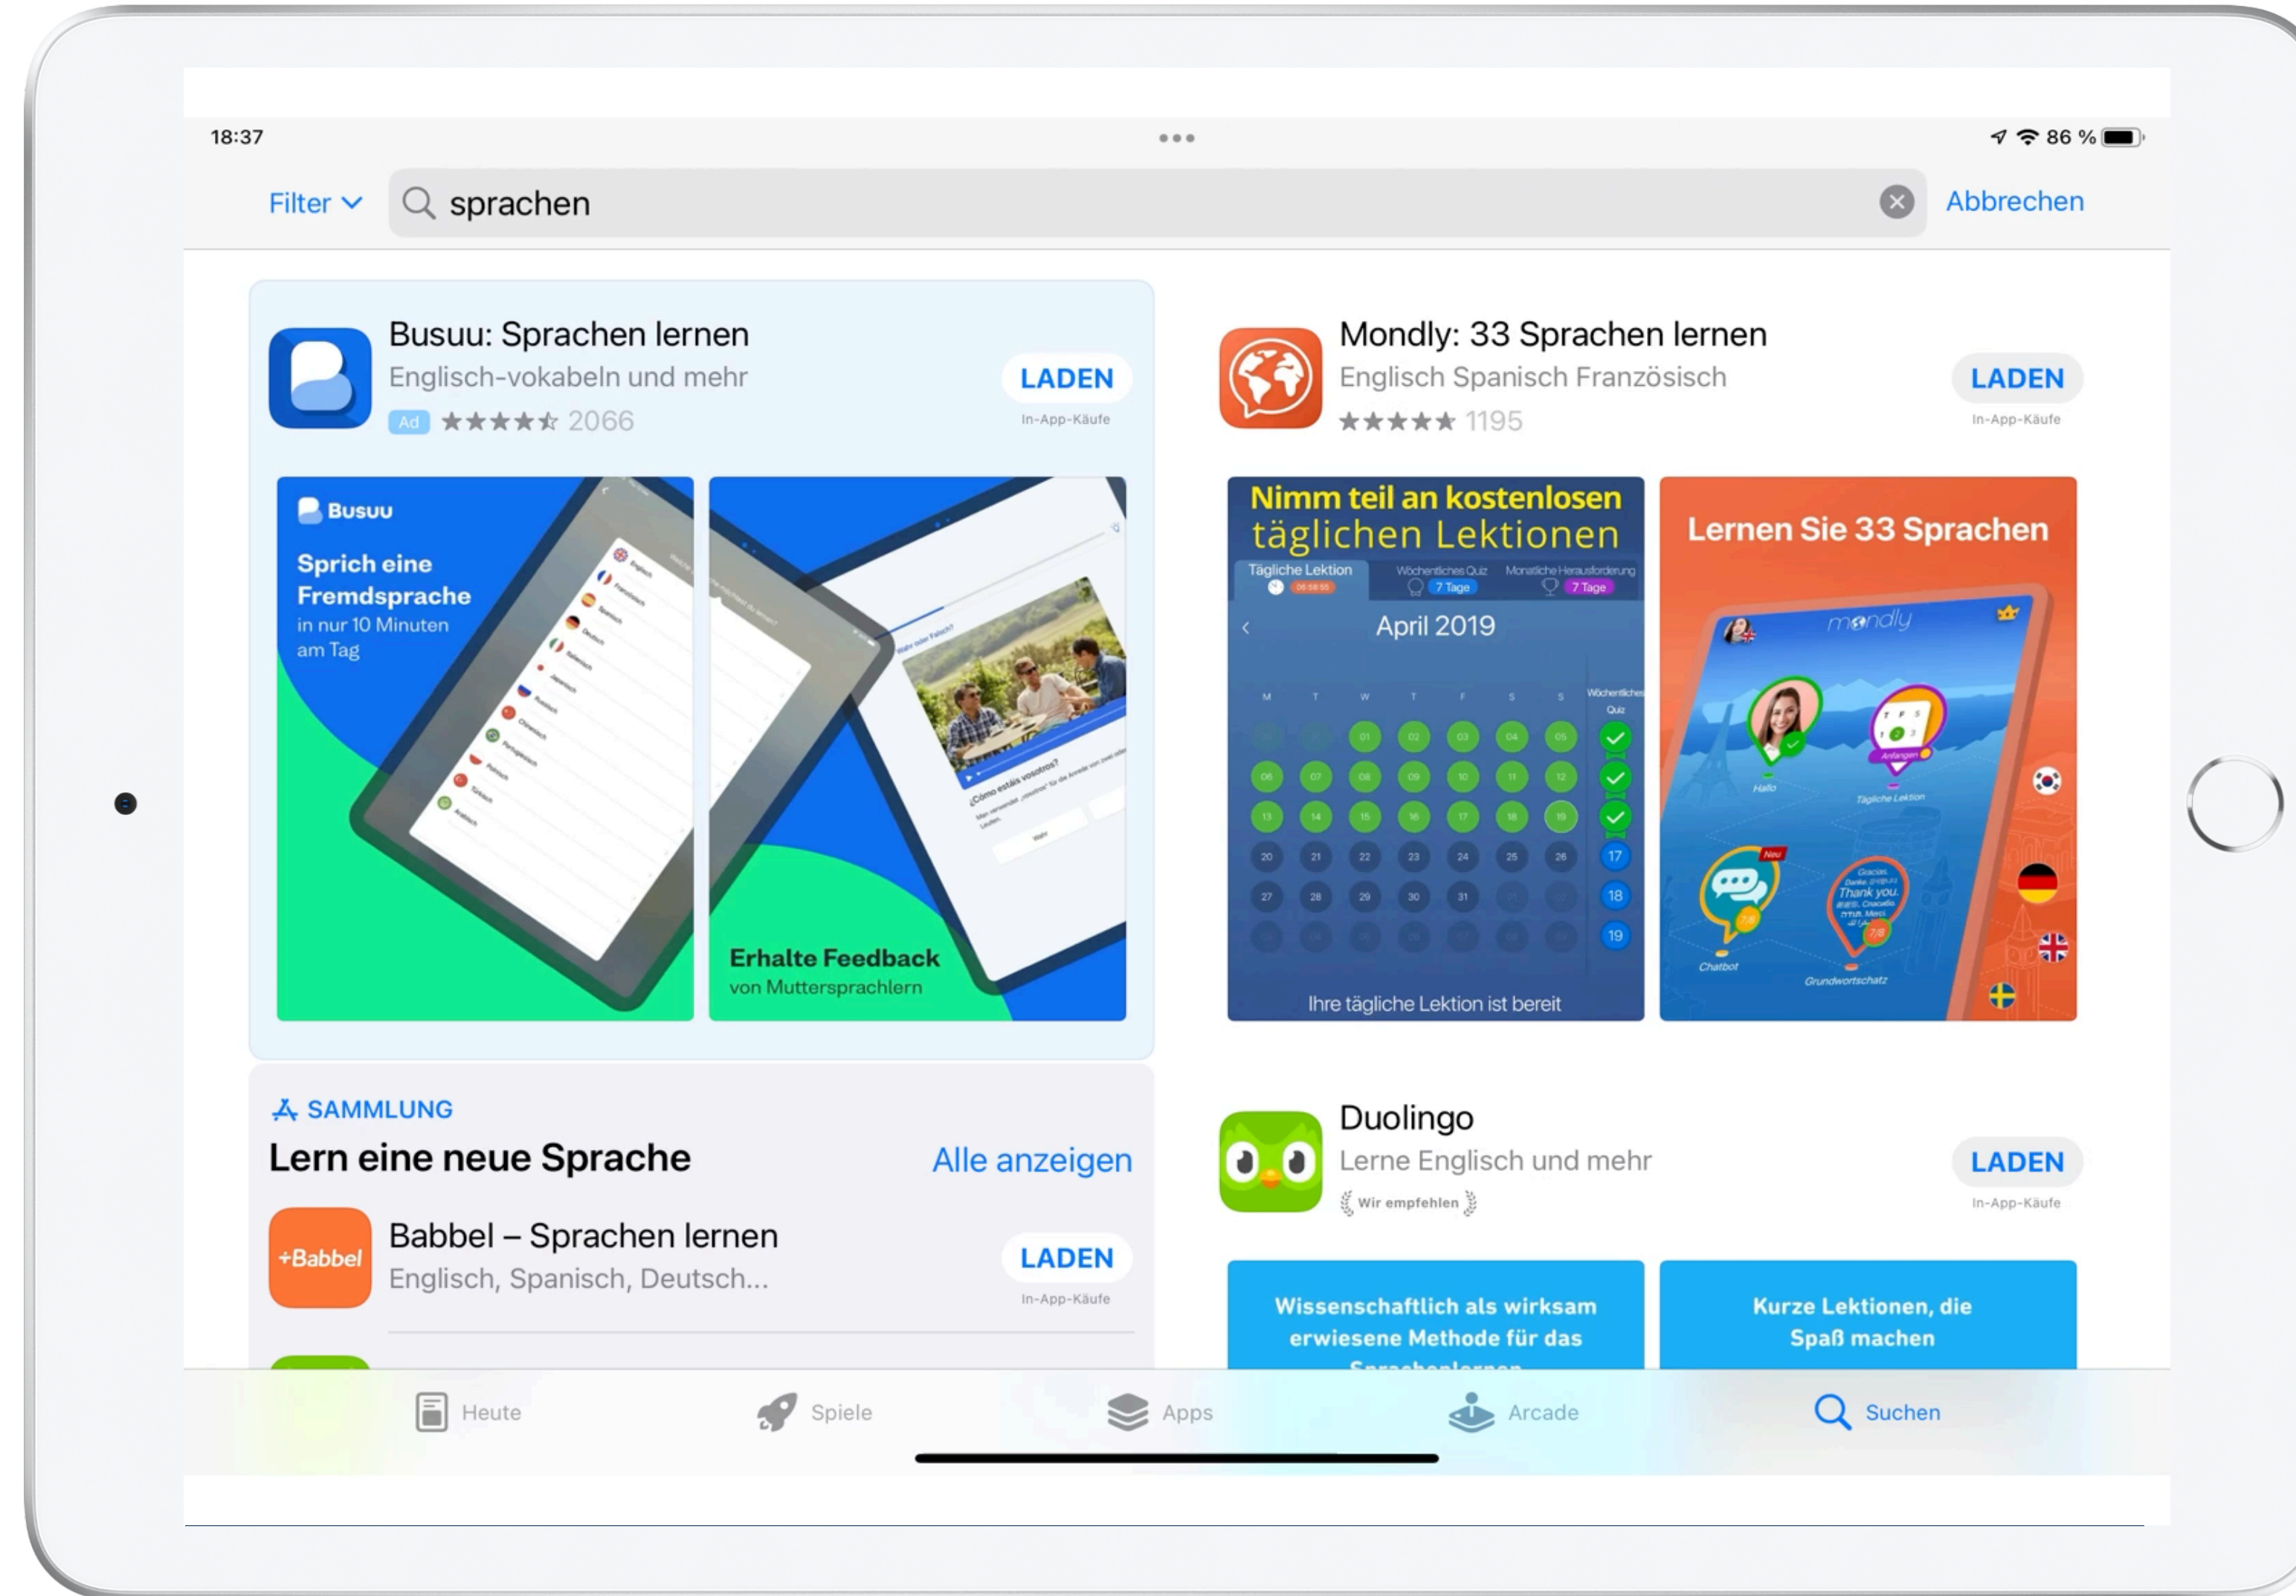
18:37

86 %

Filter

sprachen

Abbrechen

Busuu: Sprachen lernen
Englisch-vokabeln und mehr
Ad ★★★★☆ 2066

LADEN
In-App-Käufe

Busuu
Sprich eine Fremdsprache
in nur 10 Minuten am Tag

Erhalte Feedback
von Muttersprachlern

Mondly: 33 Sprachen lernen
Englisch Spanisch Französisch
★★★★★ 1195

LADEN
In-App-Käufe

Nimm teil an kostenlosen täglichen Lektionen
Tägliche Lektion
Wöchentliches Quiz 7 Tage
Monatliche Herausforderung 7 Tage
April 2019
M T W T F S S
Wöchentliches Quiz
01 02 03 04 05
06 07 08 09 10 11 12
13 14 15 16 17 18 19
20 21 22 23 24 25 26
27 28 29 30 31
17
18
19
Ihre tägliche Lektion ist bereit

Lernen Sie 33 Sprachen
mondly
Hallo
Tägliche Lektion
Neu
Chatbot
Thank you.
Grundwortschatz

SAMMLUNG
Lern eine neue Sprache
Alle anzeigen

Babbel – Sprachen lernen
Englisch, Spanisch, Deutsch...
LADEN
In-App-Käufe

Duolingo
Lerne Englisch und mehr
Wir empfehlen
LADEN
In-App-Käufe

Wissenschaftlich als wirksam erwiesene Methode für das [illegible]

Kurze Lektionen, die Spaß machen

Heute
Spiele
Apps
Arcade
Suchen